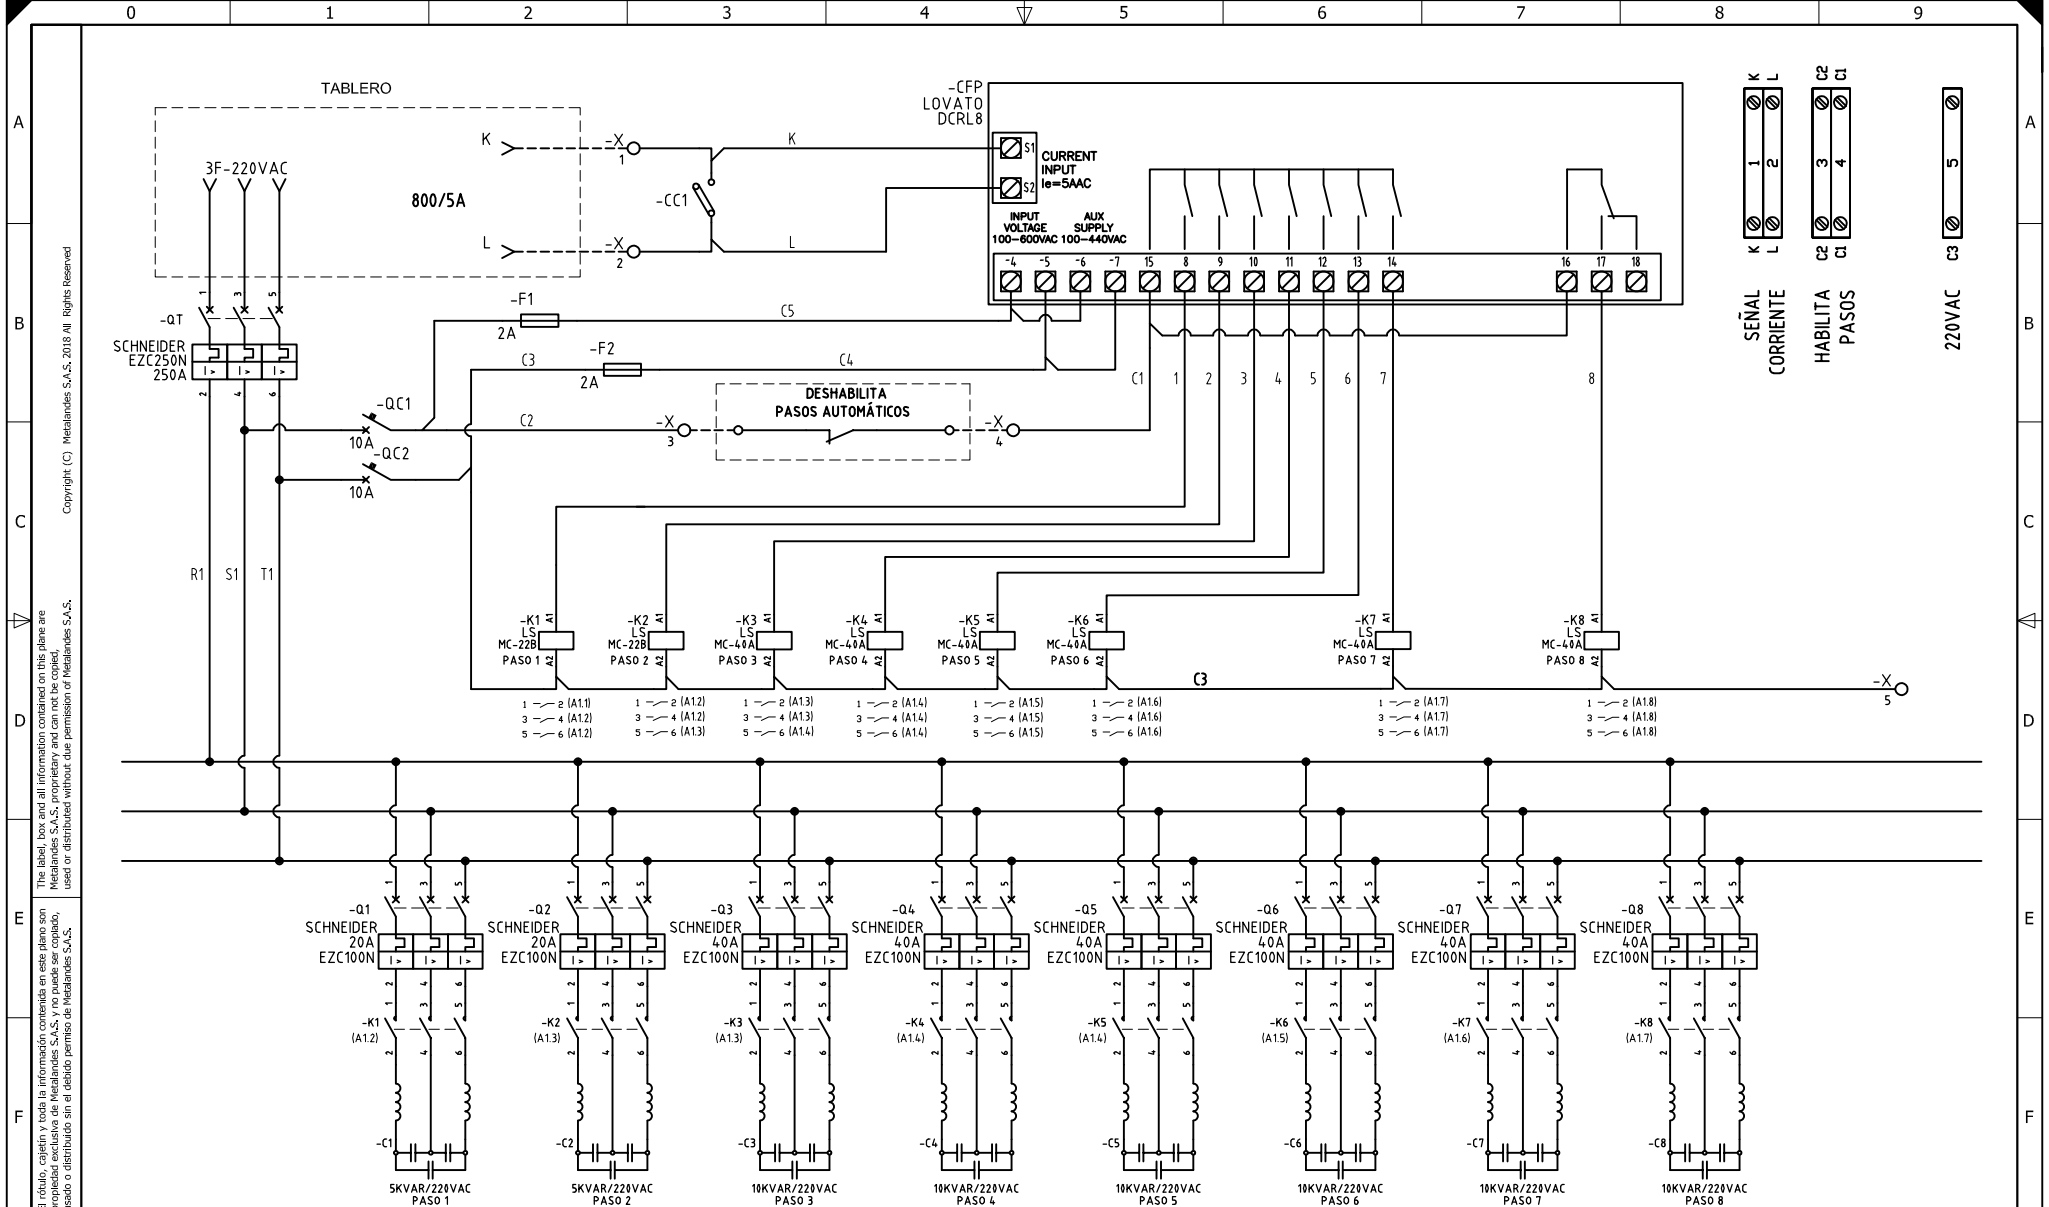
0 1 2 3 4 5 6 7 8 9

A B C D E F

TABLERO

3F-220VAC

800/5A

K
L

-X 1
-X 2

-CC1

K
L

-CFP
LOVATO
DCRL8

S1
S2
CURRENT INPUT Ie=5AAC

INPUT VOLTAGE 100-600VAC
AUX SUPPLY 100-440VAC

-4 -5 -6 -7 15 8 9 10 11 12 13 14 16 17 18

K L
1 2
K L
C2 C1
3 4
C2 C1
5
C3

SEÑAL CORRIENTE
HABILITA PASOS
220VAC

-QT
SCHNEIDER
EZC250N
250A

1 3 5
2 4 6

-F1
2A
C5

-F2
2A
C3
C4

C1 1 2 3 4 5 6 7 8

-QC1
10A
-QC2
10A

C2
-X 3
DESHABILITA
PASOS AUTOMÁTICOS
-X 4

R1 S1 T1

-K1 LS MC-22B PASO 1 A1 A2
-K2 LS MC-22B PASO 2 A1 A2
-K3 LS MC-40A PASO 3 A1 A2
-K4 LS MC-40A PASO 4 A1 A2
-K5 LS MC-40A PASO 5 A1 A2
-K6 LS MC-40A PASO 6 A1 A2
-K7 LS MC-40A PASO 7 A1 A2
-K8 LS MC-40A PASO 8 A1 A2

C3
-X 5

1 2 (A1.1) 3 4 (A1.2) 5 6 (A1.2)
1 2 (A1.2) 3 4 (A1.2) 5 6 (A1.3)
1 2 (A1.3) 3 4 (A1.3) 5 6 (A1.4)
1 2 (A1.4) 3 4 (A1.4) 5 6 (A1.4)
1 2 (A1.5) 3 4 (A1.5) 5 6 (A1.5)
1 2 (A1.6) 3 4 (A1.6) 5 6 (A1.6)
1 2 (A1.7) 3 4 (A1.7) 5 6 (A1.7)
1 2 (A1.8) 3 4 (A1.8) 5 6 (A1.8)

-Q1 SCHNEIDER 20A EZC100N
-Q2 SCHNEIDER 20A EZC100N
-Q3 SCHNEIDER 40A EZC100N
-Q4 SCHNEIDER 40A EZC100N
-Q5 SCHNEIDER 40A EZC100N
-Q6 SCHNEIDER 40A EZC100N
-Q7 SCHNEIDER 40A EZC100N
-Q8 SCHNEIDER 40A EZC100N

-K1 (A1.2)
-K2 (A1.3)
-K3 (A1.3)
-K4 (A1.4)
-K5 (A1.4)
-K6 (A1.5)
-K7 (A1.6)
-K8 (A1.7)

-C1 5KVAR/220VAC PASO 1
-C2 5KVAR/220VAC PASO 2
-C3 10KVAR/220VAC PASO 3
-C4 10KVAR/220VAC PASO 4
-C5 10KVAR/220VAC PASO 5
-C6 10KVAR/220VAC PASO 6
-C7 10KVAR/220VAC PASO 7
-C8 10KVAR/220VAC PASO 8

Copyright (C) Metalandes S.A.S. 2018 All Rights Reserved

The label, box and all information contained on this plane are Metalandes S.A.S. proprietary and can not be copied, used or distributed without due permission of Metalandes S.A.S.

El rótulo, cajetín y toda la información contenida en este plano son propiedad exclusiva de Metalandes S.A.S. y no puede ser copiado, usado o distribuido sin el debido permiso de Metalandes S.A.S.